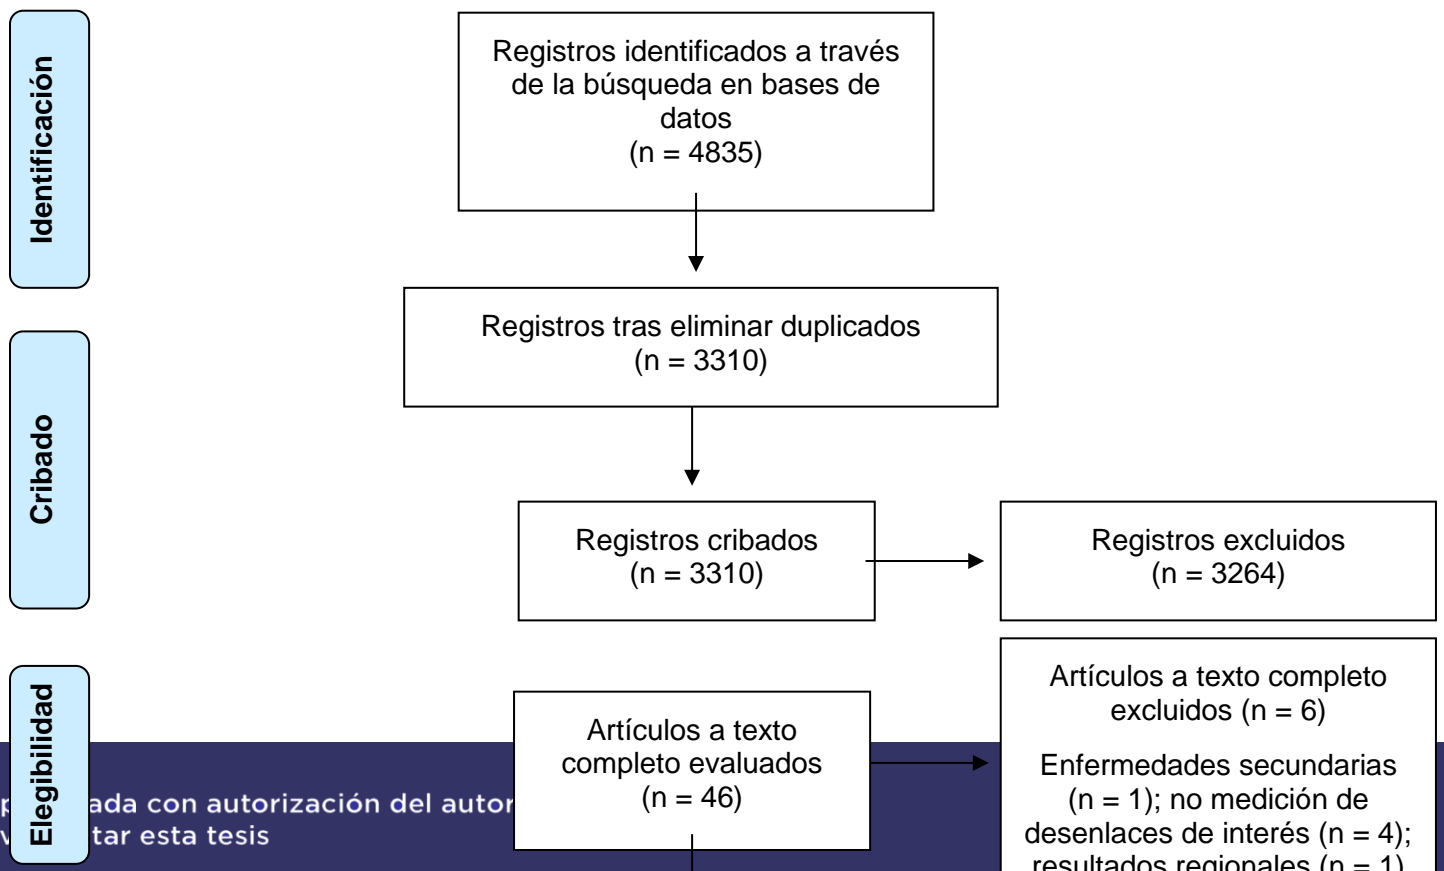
Identificación

Registros identificados a través de la búsqueda en bases de datos
(n = 4835)

Cribado

Registros tras eliminar duplicados
(n = 3310)

Registros cribados
(n = 3310)

Registros excluidos
(n = 3264)

Elegibilidad

Artículos a texto completo evaluados
(n = 46)

Artículos a texto completo excluidos (n = 6)

Enfermedades secundarias (n = 1); no medición de desenlaces de interés (n = 4); resultados regionales (n = 1)

p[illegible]ada con autorización del autor
v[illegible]tar esta tesis